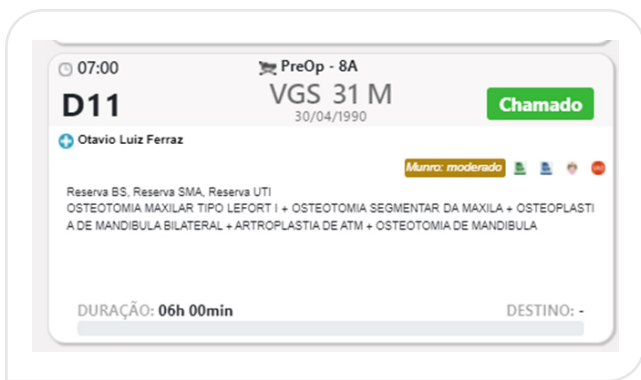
07:00
PreOp - 8A
D11
VGS 31 M
30/04/1990
Chamado
Otavio Luiz Ferraz
Munro: moderado
Reserva BS, Reserva SMA, Reserva UTI
OSTEOTOMIA MAXILAR TIPO LEFORT I + OSTEOTOMIA SEGMENTAR DA MAXILA + OSTEOPLASTIA DE MANDIBULA BILATERAL + ARTROPLASTIA DE ATM + OSTEOTOMIA DE MANDIBULA
DURAÇÃO: 06h 00min
DESTINO: -